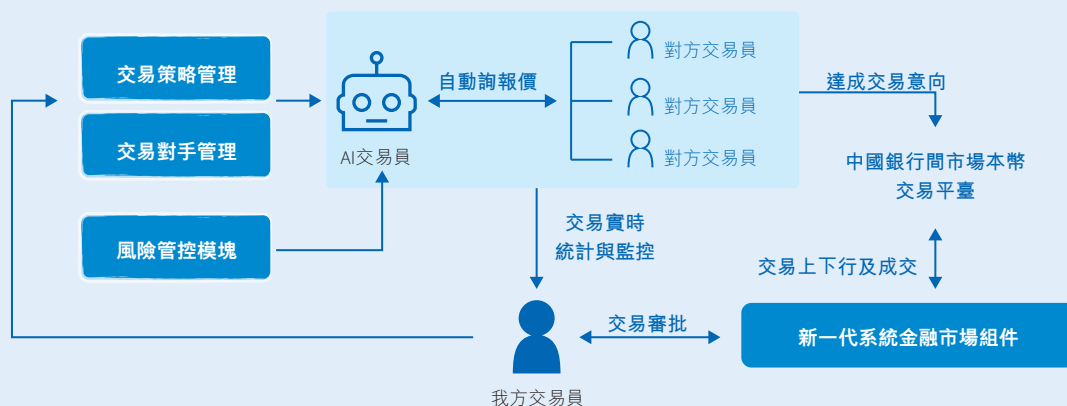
交易策略管理

交易對手管理

風險管控模塊

AI交易員

自動詢報價

對方交易員

對方交易員

對方交易員

達成交易意向

中國銀行間市場本幣交易平臺

交易實時統計與監控

交易上下行及成交

交易審批

新一代系統金融市場組件

我方交易員